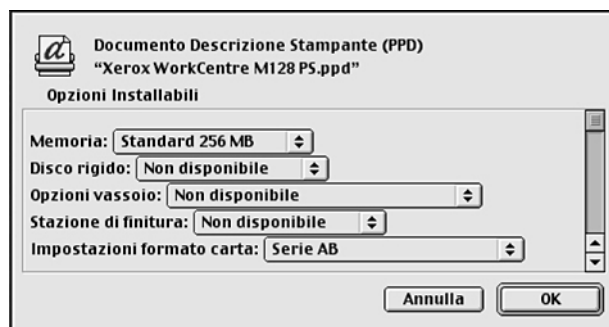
Documento Descrizione Stampante (PPD)
"Xerox WorkCentre M128 PS.ppd"

Opzioni Installabili

Memoria: Standard 256 MB
Disco rigido: Non disponibile
Opzioni vassoio: Non disponibile
Stazione di finitura: Non disponibile
Impostazioni formato carta: Serie AB

Annulla
OK